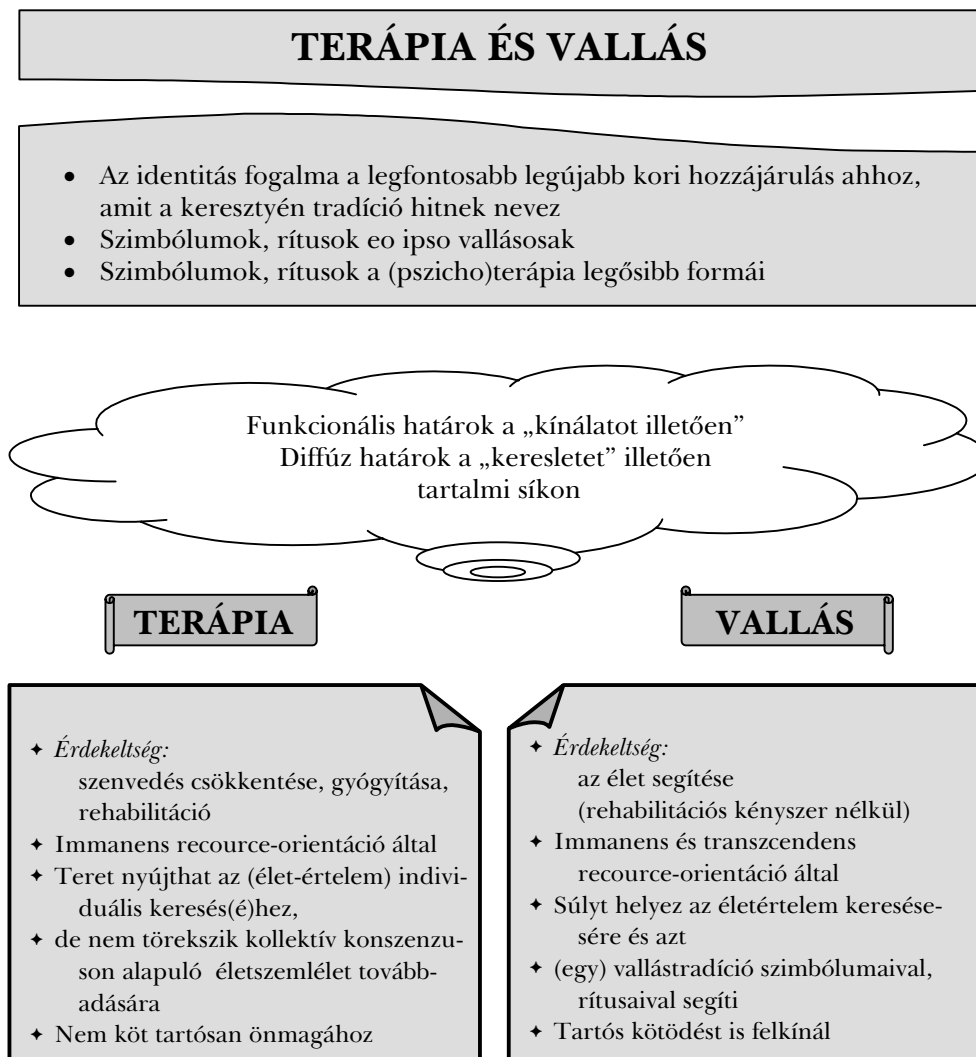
TERÁPIA ÉS VALLÁS

- Az identitás fogalma a legfontosabb legújabb kori hozzájárulás ahhoz, amit a keresztyén tradíció hitnek nevez
- Szimbólumok, rítusok eo ipso vallásosak
- Szimbólumok, rítusok a (pszicho)terápia legősibb formái

Funkcionális határok a „kínálatot illetően"
Diffúz határok a „keresletet" illetően
tartalmi síkon

TERÁPIA

VALLÁS

- *Érdekeltség:* szenvedés csökkentése, gyógyítása, rehabilitáció
- Immanens recource-orientáció által
- Teret nyújthat az (élet-értelem) individuális keresés(é)hez,
- de nem törekszik kollektív konszenzuson alapuló életszemlélet továbbadására
- Nem köt tartósan önmagához

- *Érdekeltség:* az élet segítése (rehabilitációs kényszer nélkül)
- Immanens és transzcendens recource-orientáció által
- Súlyt helyez az életértelem keresésesére és azt
- (egy) vallástradíció szimbólumaival, rítusaival segíti
- Tartós kötődést is felkínál